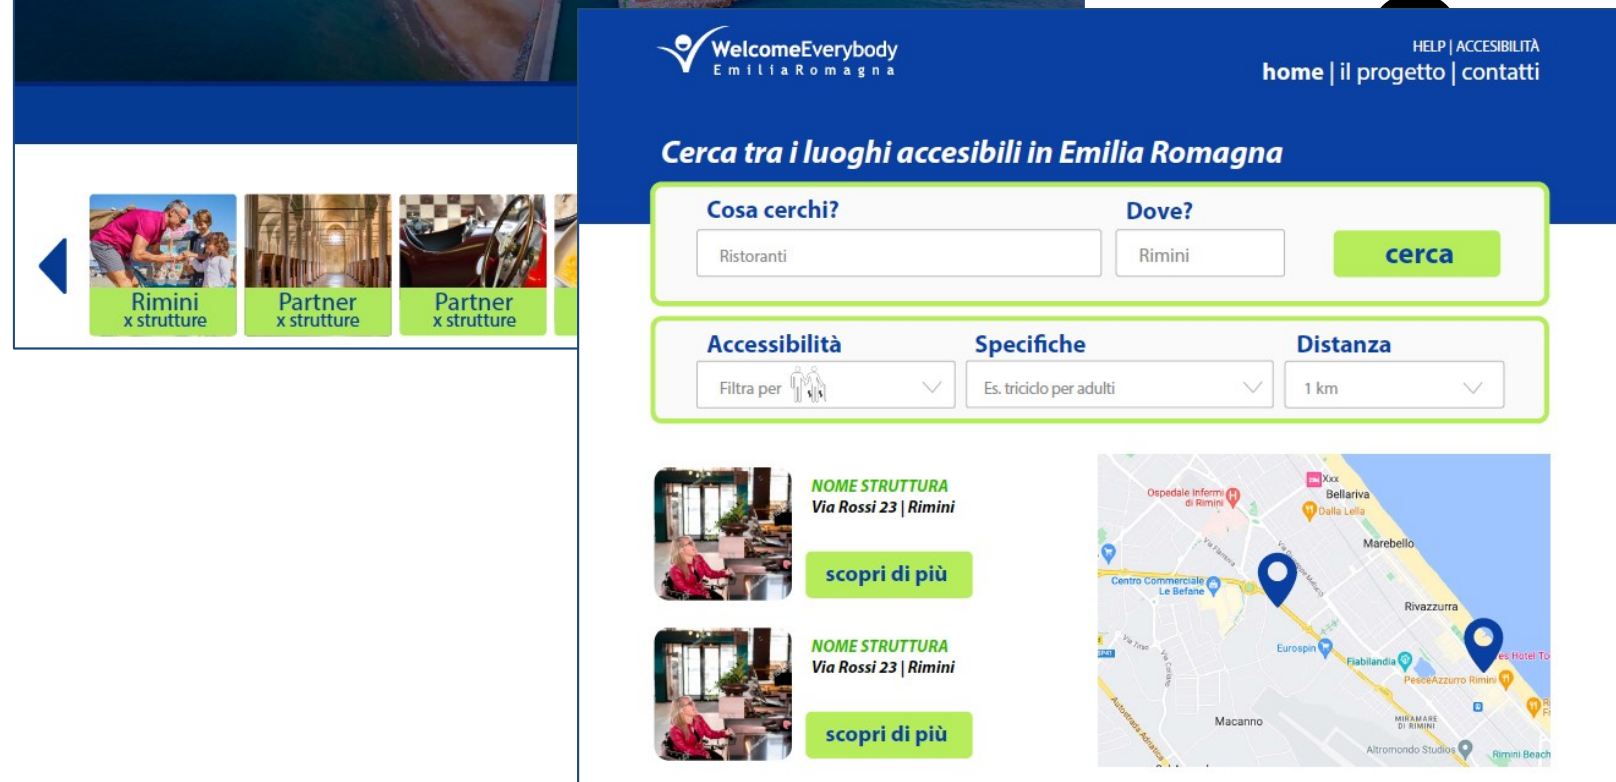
Rimini
x strutture

Partner
x strutture

Partner
x strutture

WelcomeEverybody
EmiliaRomagna

HELP | ACCESIBILITÀ
home | il progetto | contatti

Cerca tra i luoghi accesibili in Emilia Romagna

Cosa cerchi?
Ristoranti

Dove?
Rimini

cerca

Accessibilità
Filtra per

Specifiche
Es. triciclo per adulti

Distanza
1 km

NOME STRUTTURA
Via Rossi 23 | Rimini
scopri di più

NOME STRUTTURA
Via Rossi 23 | Rimini
scopri di più

Xxx
Bellariva
Ospedale Infermi di Rimini
Dalla Lella
Marebello
Centro Commerciale Le Befane
Rivazzurra
Eurospin
Fiabilandia
es Hotel To
PesceAzzurro Rimini
Macanno
MIRAMARE DI RIMINI
Altromondo Studios
Rimini Beach